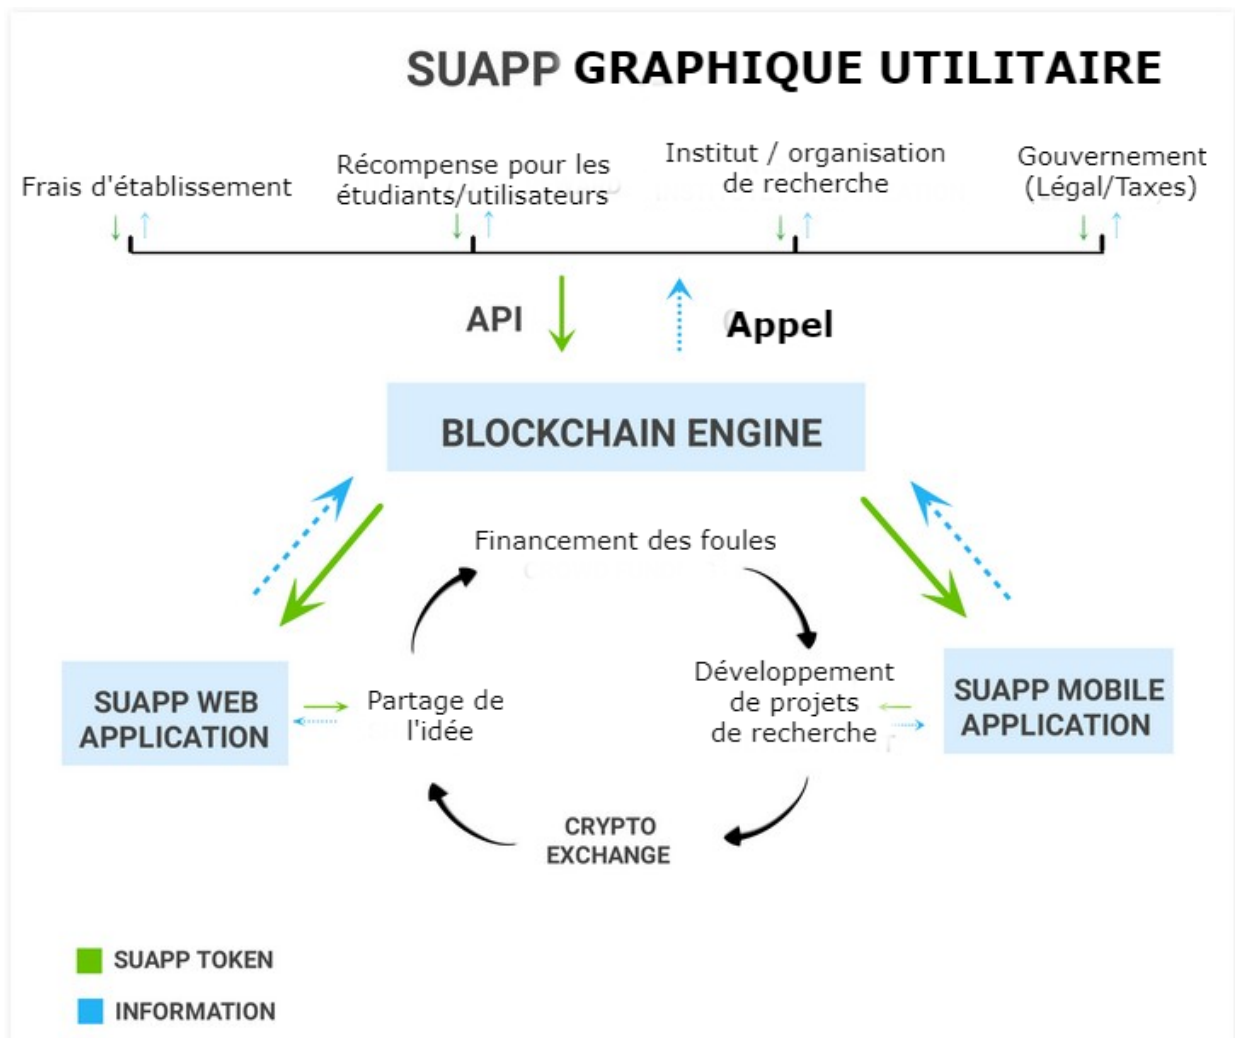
SUAPP GRAPHIQUE UTILITAIRE

Frais d'établissement

Récompense pour les étudiants/utilisateurs

Institut / organisation de recherche

Gouvernement (Légal/Taxes)

API

Appel

BLOCKCHAIN ENGINE

Financement des foules

SUAPP WEB APPLICATION

Partage de l'idée

Développement de projets de recherche

SUAPP MOBILE APPLICATION

CRYPTO EXCHANGE

SUAPP TOKEN

INFORMATION